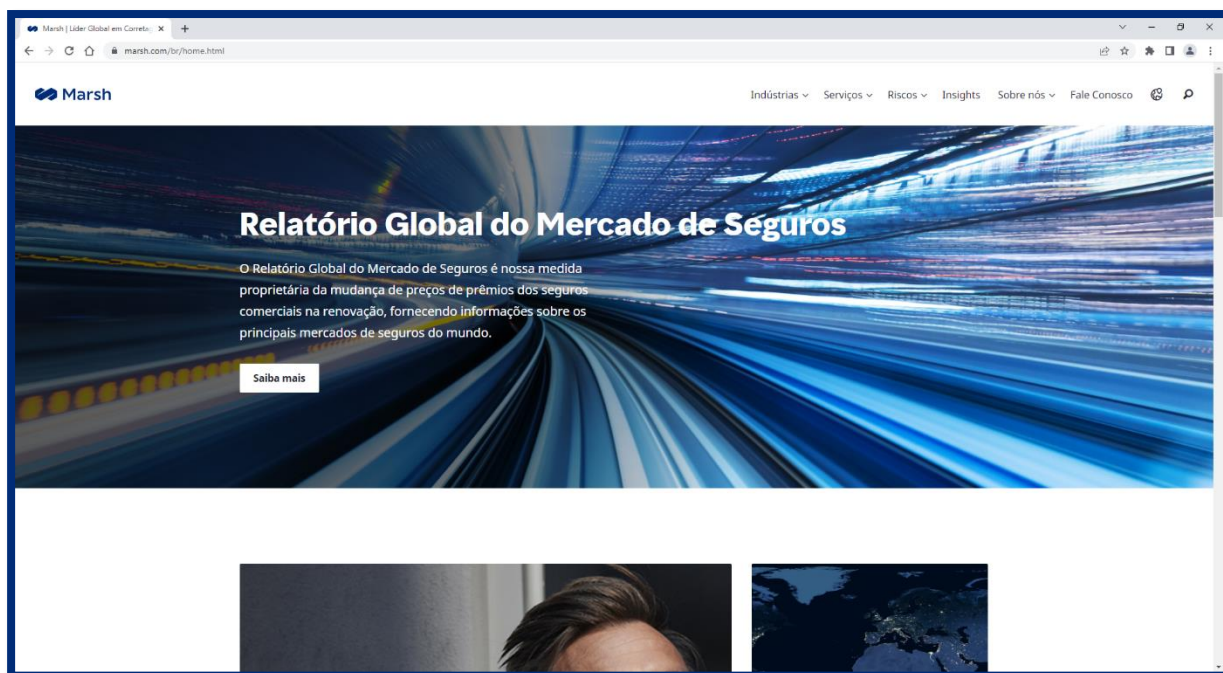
Marsh | Líder Global em Correta

marsh.com/br/home.html

Marsh

Indústrias Serviços Riscos Insights Sobre nós Fale Conosco

Relatório Global do Mercado de Seguros

O Relatório Global do Mercado de Seguros é nossa medida proprietária da mudança de preços de prêmios dos seguros comerciais na renovação, fornecendo informações sobre os principais mercados de seguros do mundo.

Saiba mais